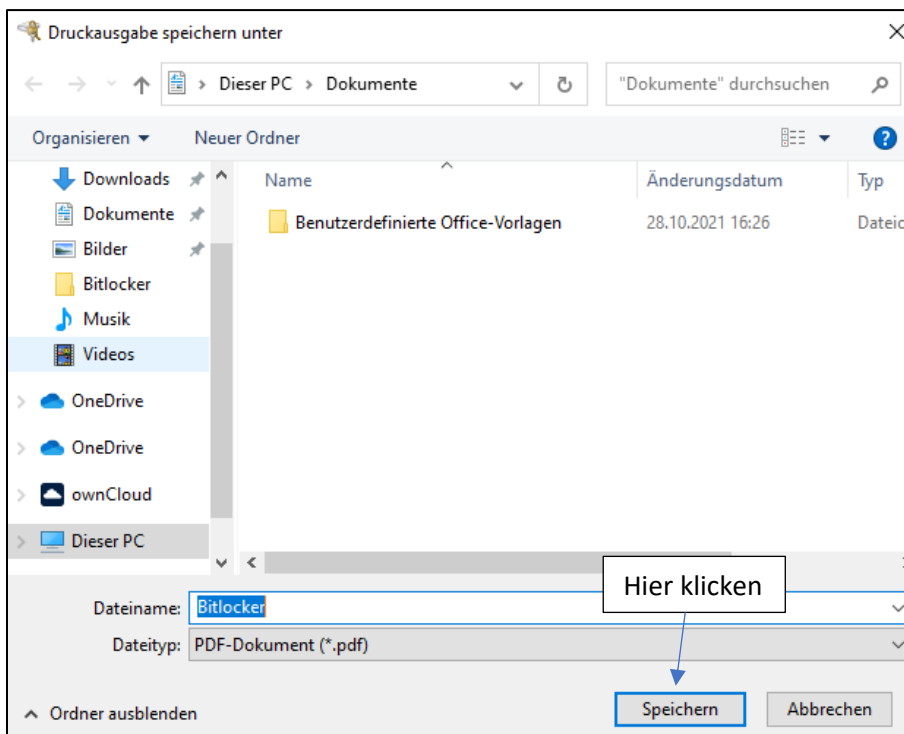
Druckausgabe speichern unter

Dieser PC > Dokumente

"Dokumente" durchsuchen

Organisieren ▾ Neuer Ordner

Downloads
Dokumente
Bilder
Bitlocker
Musik
Videos
OneDrive
OneDrive
ownCloud
Dieser PC

| Name | Änderungsdatum | Typ |
|---|---|---|
| Benutzerdefinierte Office-Vorlagen | 28.10.2021 16:26 | Dateio |

Dateiname: Bitlocker

Dateityp: PDF-Dokument (*.pdf)

Hier klicken

Ordner ausblenden

Speichern

Abbrechen